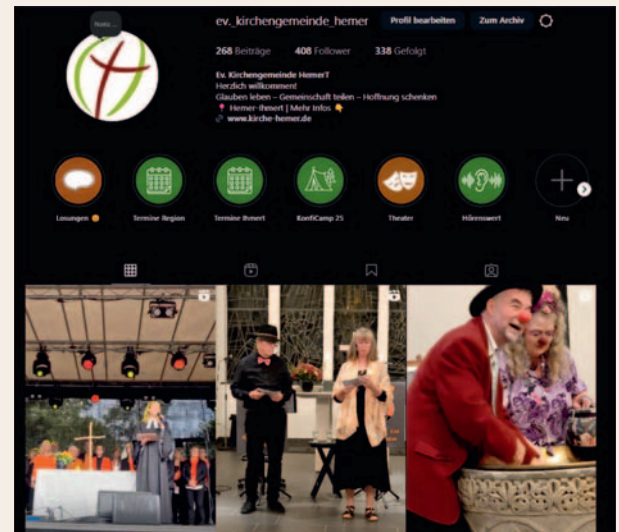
Notiz...

ev._kirchengemeinde_hemer Profil bearbeiten Zum Archiv

268 Beiträge 408 Follower 338 Gefolgt

Ev. Kirchengemeinde HemerT
Herzlich willkommen!
Glauben leben – Gemeinschaft teilen – Hoffnung schenken
📍 Hemer-Ihmert | Mehr Infos 👇
🔗 www.kirche-hemer.de

Losungen 🟠
Termine Region
Termine Ihmert
KonfiCamp 25
Theater
Hörenswert
Neu